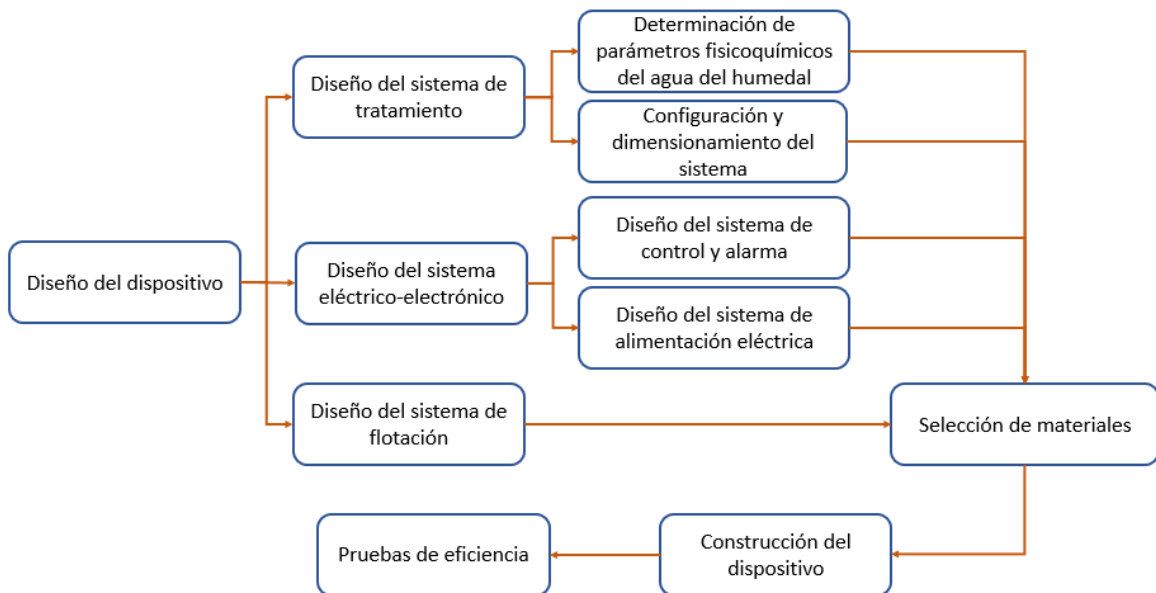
Diseño del dispositivo

Diseño del sistema de tratamiento

Determinación de parámetros fisicoquímicos del agua del humedal

Configuración y dimensionamiento del sistema

Diseño del sistema eléctrico-electrónico

Diseño del sistema de control y alarma

Diseño del sistema de alimentación eléctrica

Diseño del sistema de flotación

Selección de materiales

Construcción del dispositivo

Pruebas de eficiencia